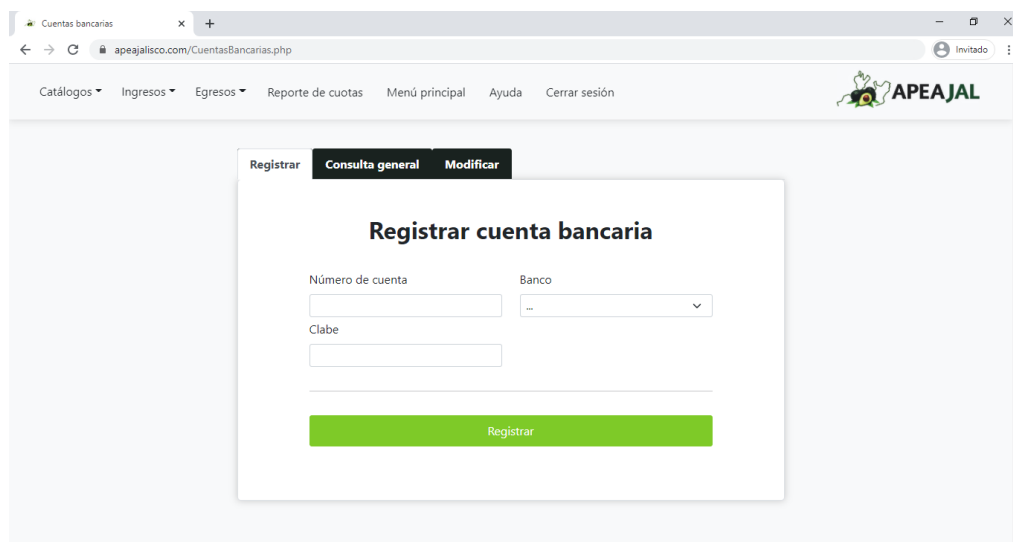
Cuentas bancarias ×  +

apeajalisco.com/CuentasBancarias.php

Invitado

Catálogos ▾ Ingresos ▾ Egresos ▾ Reporte de cuotas Menú principal Ayuda Cerrar sesión

APEAJAL

Registrar | Consulta general | Modificar

Registrar cuenta bancaria

Número de cuenta

Banco

...

Clabe

Registrar